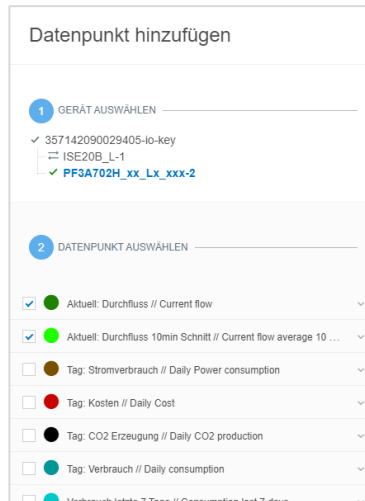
Datenpunkt hinzufügen

1 GERÄT AUSWÄHLEN

✓ 357142090029405-io-key
⇄ ISE20B_L-1
✓ PF3A702H_xx_Lx_xxx-2

2 DATENPUNKT AUSWÄHLEN

Aktuell: Durchfluss // Current flow

Aktuell: Durchfluss 10min Schnitt // Current flow average 10 ...

Tag: Stromverbrauch // Daily Power consumption

Tag: Kosten // Daily Cost

Tag: CO2 Erzeugung // Daily CO2 production

Tag: Verbrauch // Daily consumption

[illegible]